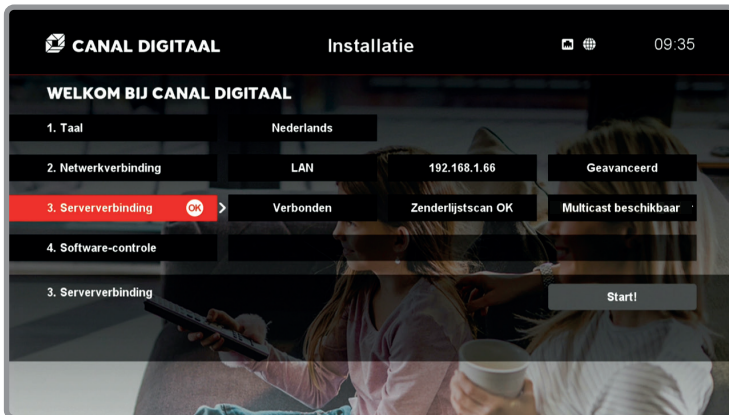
CANAL DIGITAAL

Installatie

09:35

WELKOM BIJ CANAL DIGITAAL

| | | | |
|---|---|---|---|
| 1. Taal | Nederlands | | |
| 2. Netwerkverbinding | LAN | 192.168.1.66 | Geavanceerd |
| 3. Serververbinding OK | Verbonden | Zenderlijstscan OK | Multicast beschikbaar |
| 4. Software-controle | | | |

3. Serververbinding

Start!